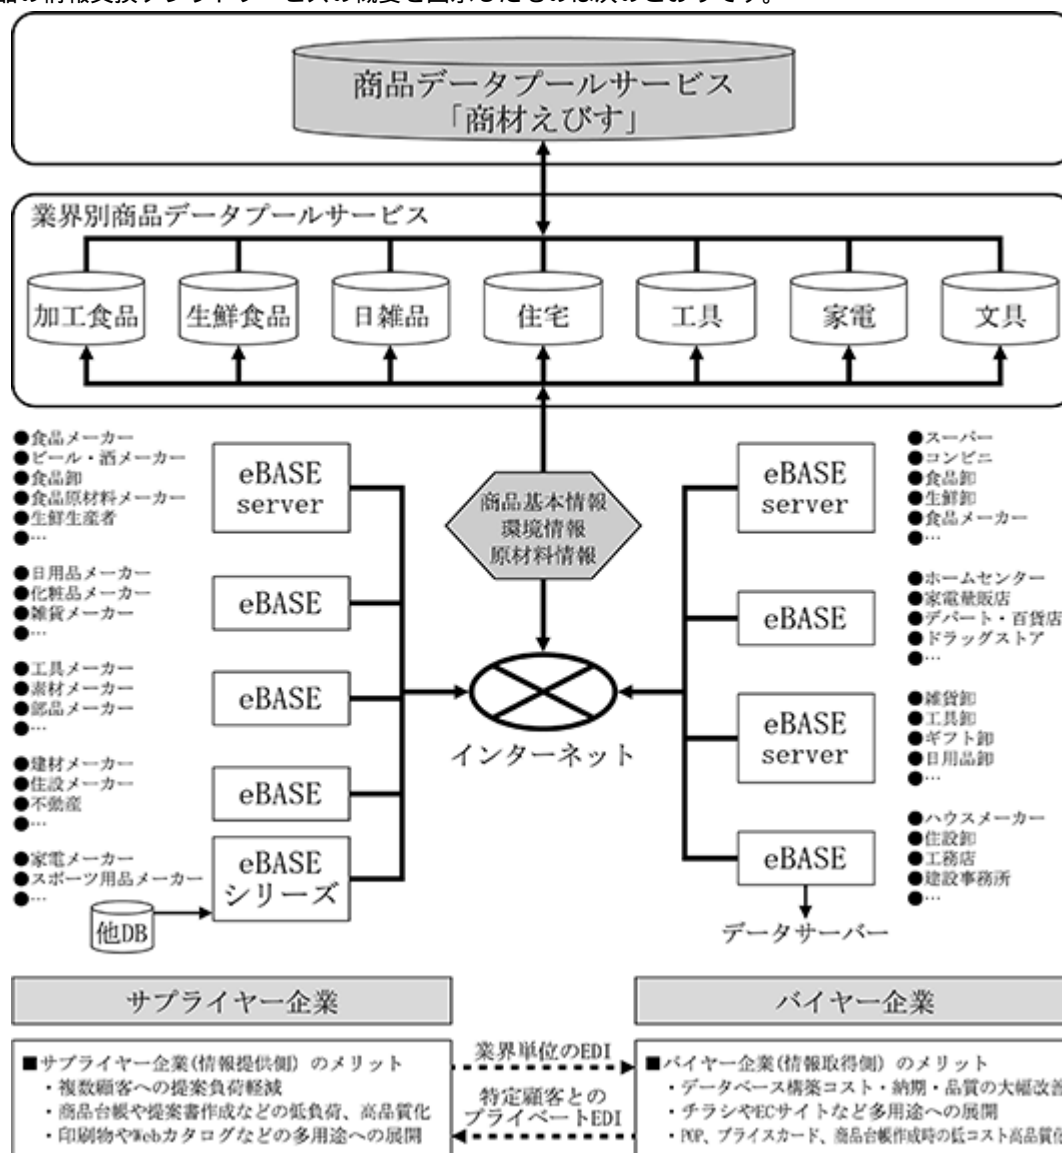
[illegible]の情報交換プラットフォーム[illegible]の概要を図示したものは次のとおりです。

商品データプールサービス
「商材えびす」

業界別商品データプールサービス

加工食品
生鮮食品
日雑品
住宅
工具
家電
文具

●食品メーカー
●ビール・酒メーカー
●食品卸
●食品原材料メーカー
●生鮮生産者
●…

eBASE server

●日用品メーカー
●化粧品メーカー
●雑貨メーカー
●…

eBASE

●工具メーカー
●素材メーカー
●部品メーカー
●…

eBASE

●建材メーカー
●住設メーカー
●不動産
●…

eBASE

●家電メーカー
●スポーツ用品メーカー
●…

eBASE シリーズ

他DB

商品基本情報
環境情報
原材料情報

インターネット

eBASE server

●スーパー
●コンビニ
●食品卸
●生鮮卸
●食品メーカー
●…

eBASE

●ホームセンター
●家電量販店
●デパート・百貨店
●ドラッグストア
●…

eBASE server

●雑貨卸
●工具卸
●ギフト卸
●日用品卸
●…

eBASE

●ハウスメーカー
●住設卸
●工務店
●建設事務所
●…

データサーバー

サプライヤー企業

バイヤー企業

■サプライヤー企業（情報提供側）のメリット
・複数顧客への提案負荷軽減
・商品台帳や提案書作成などの低負荷、高品質化
・印刷物やWebカタログなどの多用途への展開

業界単位のEDI

特定顧客との
プライベートEDI

■バイヤー企業（情報取得側）のメリット
・データベース構築コスト・納期・品質の大幅改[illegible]
・チラシやECサイトなど多用途への展開
・POP、プライスカード、商品台帳作成時の低コスト高品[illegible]